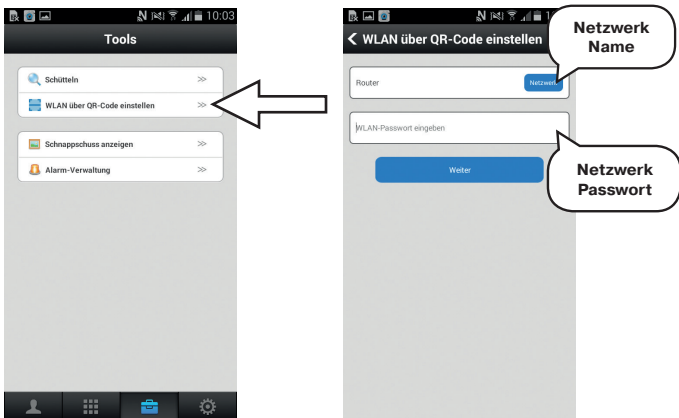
10:03

Tools

Schütteln ≫

WLAN über QR-Code einstellen ≫

Schnappschuss anzeigen ≫

Alarm-Verwaltung ≫

1

WLAN über QR-Code einstellen

Netzwerk Name

Router

Netzwe

WLAN-Passwort eingeben

Weiter

Netzwerk Passwort